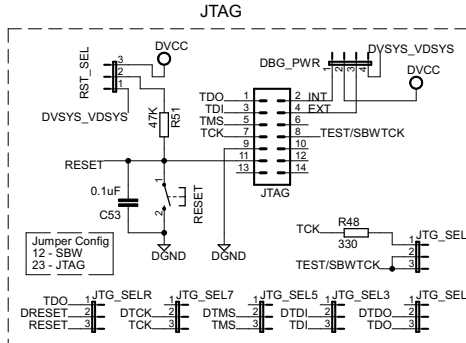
JTAG

RST_SEL
3
2
1
DVCC
DVSYS_VDSYS
47K
R51
RESET
0.1uF
C53
1
2
RESET
DGND
Jumper Config
12 - SBW
23 - JTAG

DBG_PWR
1 2 3 4
DVSYS_VDSYS
DVCC
TDO 1 2 INT
TDI 3 4 EXT
TMS 5 6
TCK 7 8 TEST/SBWTCK
9 10
11 12
13 14
JTAG
DGND

TCK
R48
330
TEST/SBWTCK
JTG_SEL
1
2
3

TDO 1 JTG_SELR
DRESET 2
RESET 3

DTCK 1 JTG_SEL7
TCK 2
3

DTMS 1 JTG_SEL5
TMS 2
3

DTDI 1 JTG_SEL3
TDI 2
3

DTDO 1 JTG_SEL
TDO 2
3